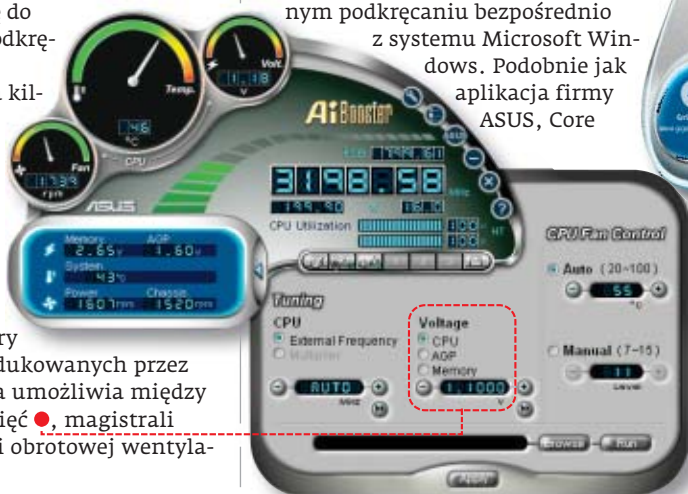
do
odkrę-
kil-

nym podkręcaniu bezpośrednio z systemu Microsoft Windows. Podobnie jak aplikacja firmy ASUS, Core

Temp.
Volt.
1.18
V
46
°C
CPU
Fan
1738
rpm
ASUS
AiBooster
3198.58
MHz
199.90
16.0
CPU Utilization
100
100
HT
Memory
2.65
V
AGP
1.60
V
System
43°
Power
1607
rpm
Chassis
1520
rpm
CPU Fan Control
Auto (20~100)
55
°C
Manual (7~15)
Level
Tuning
CPU
External Frequency
Multiplier
AUTO
MHz
Voltage
CPU
AGP
Memory
1.1000
V
Browse
Run
Apply

ry
dukowanych przez
a umożliwia między
ięć, magistrali
i obrotowej wentyla-